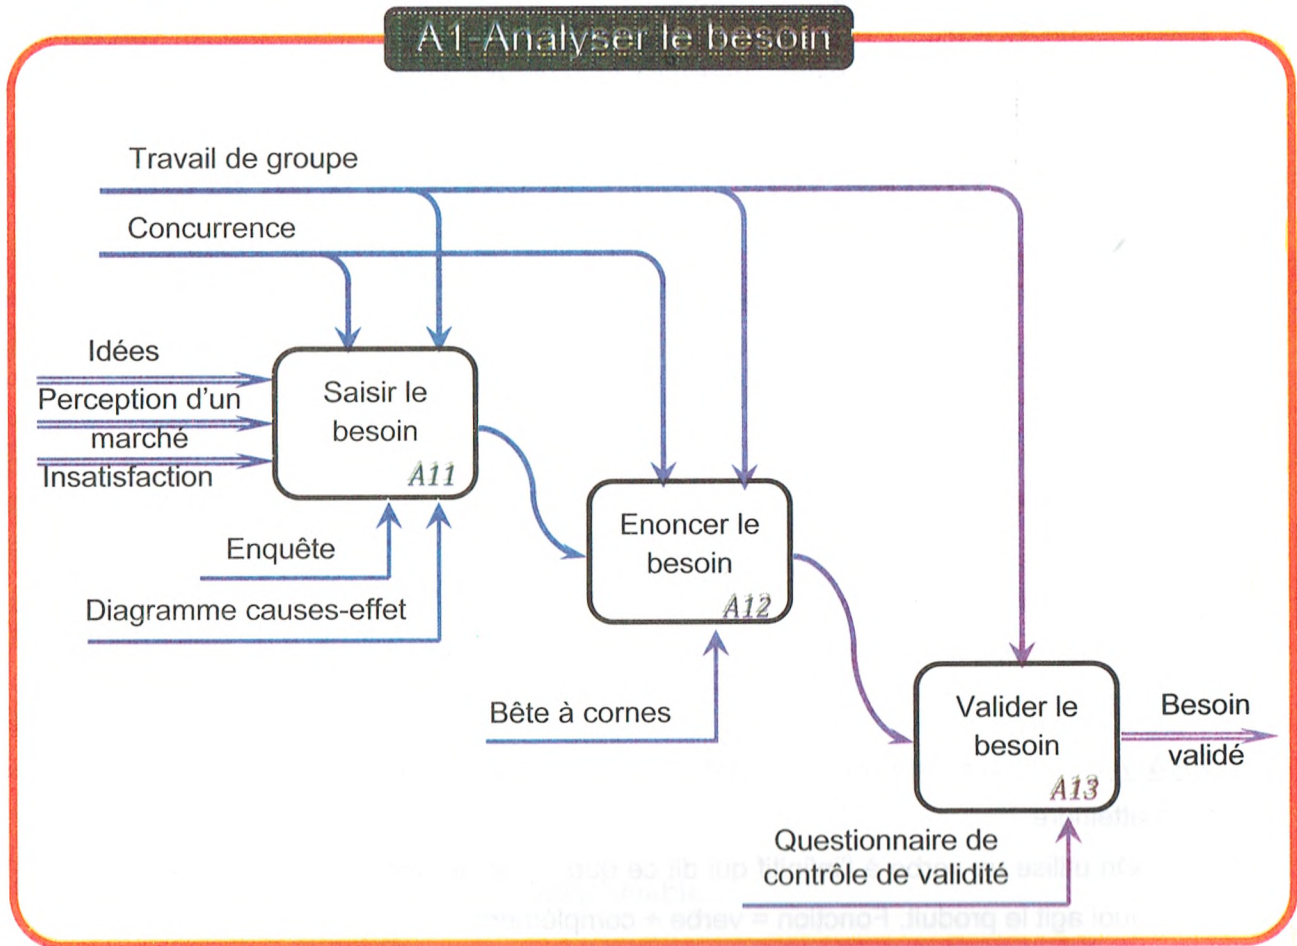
A1-Analyser le besoin

Travail de groupe

Concurrence

Idées

Perception d'un marché

Insatisfaction

Saisir le besoin

A11

Enquête

Diagramme causes-effet

Enoncer le besoin

A12

Bête à cornes

Valider le besoin

A13

Besoin validé

Questionnaire de contrôle de validité